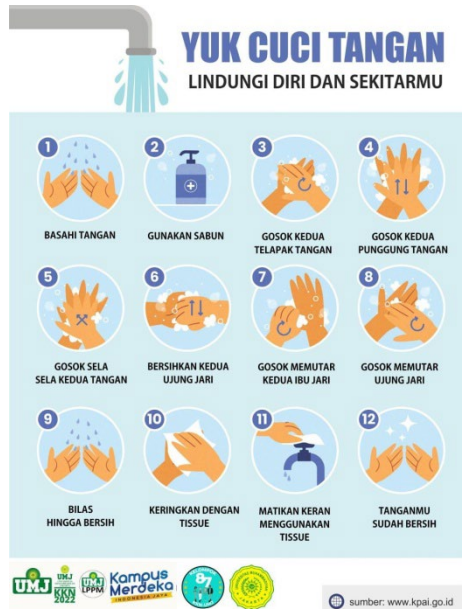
YUK CUCI TANGAN
LINDUNGI DIRI DAN SEKITARMU

1
BASAHI TANGAN

2
GUNAKAN SABUN

3
GOSOK KEDUA TELAPAK TANGAN

4
GOSOK KEDUA PUNGGUNG TANGAN

5
GOSOK SELA SELA KEDUA TANGAN

6
BERSIHKAN KEDUA UJUNG JARI

7
GOSOK MEMUTAR KEDUA IBU JARI

8
GOSOK MEMUTAR UJUNG JARI

9
BILAS HINGGA BERSIH

10
KERINGKAN DENGAN TISSUE

11
MATIKAN KERAN MENGGUNAKAN TISSUE

12
TANGANMU SUDAH BERSIH

UMJ
UMJ KKN 2022
UMJ LPPM
Kampus Merdeka INDONESIA JAYA
87

sumber: www.kpai.go.id